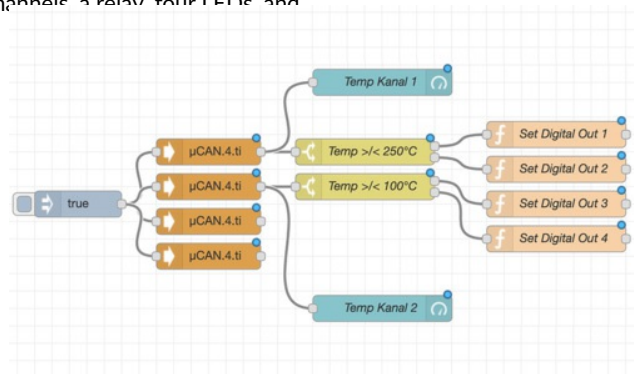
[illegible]hannels, a relay, four LEDs, and

Temp Kanal 1

true

µCAN.4.ti

µCAN.4.ti

µCAN.4.ti

µCAN.4.ti

Temp >/< 250°C

Temp >/< 100°C

Set Digital Out 1

Set Digital Out 2

Set Digital Out 3

Set Digital Out 4

Temp Kanal 2